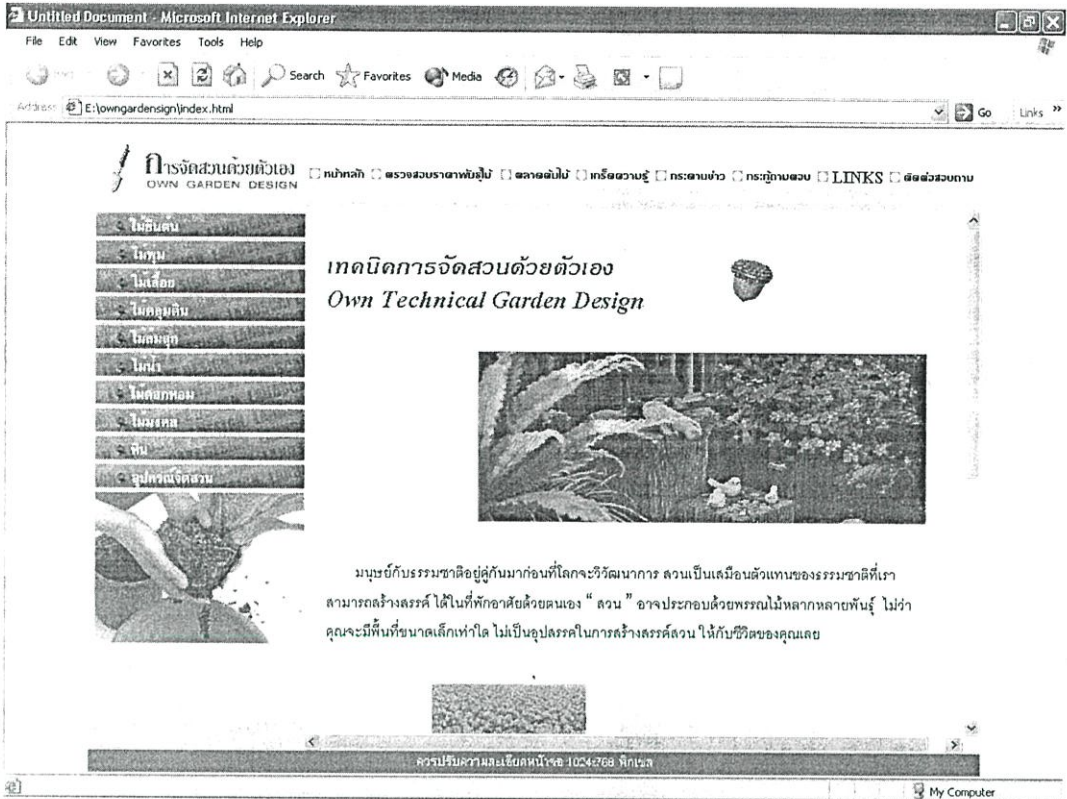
Untitled Document - Microsoft Internet Explorer

File Edit View Favorites Tools Help

Back Search Favorites Media

Address E:\owngardensign\index.html

Go Links »

การจัดสวนด้วยตัวเอง
OWN GARDEN DESIGN

หน้าหลัก ตรวจสอบราคาพันธุ์ไม้ ตลาดต้นไม้ เกร็ดความรู้ กระดานข่าว กระทู้ถามตอบ LINKS ติดต่อสอบถาม

ไม้ยืนต้น
ไม้พุ่ม
ไม้เลื้อย
ไม้คลุมดิน
ไม้ล้มลุก
ไม้น้ำ
ไม้ดอกหอม
ไม้มงคล
หิน
อุปกรณ์จัดสวน

เทคนิคการจัดสวนด้วยตัวเอง
Own Technical Garden Design

มนุษย์กับธรรมชาติอยู่คู่กันมาก่อนที่โลกจะวิวัฒนาการ สวนเป็นเสมือนตัวแทนของธรรมชาติที่เราสามารถสร้างสรรค์ได้ในที่พักอาศัยด้วยตนเอง " สวน " อาจประกอบด้วยพรรณไม้หลากหลายพันธุ์ ไม่ว่าคุณจะมีพื้นที่ขนาดเล็กเท่าใด ไม่เป็นอุปสรรคในการสร้างสรรค์สวน ให้กับชีวิตของคุณเลย

ควรปรับความละเอียดหน้าจอ 1024x768 พิกเซล

My Computer